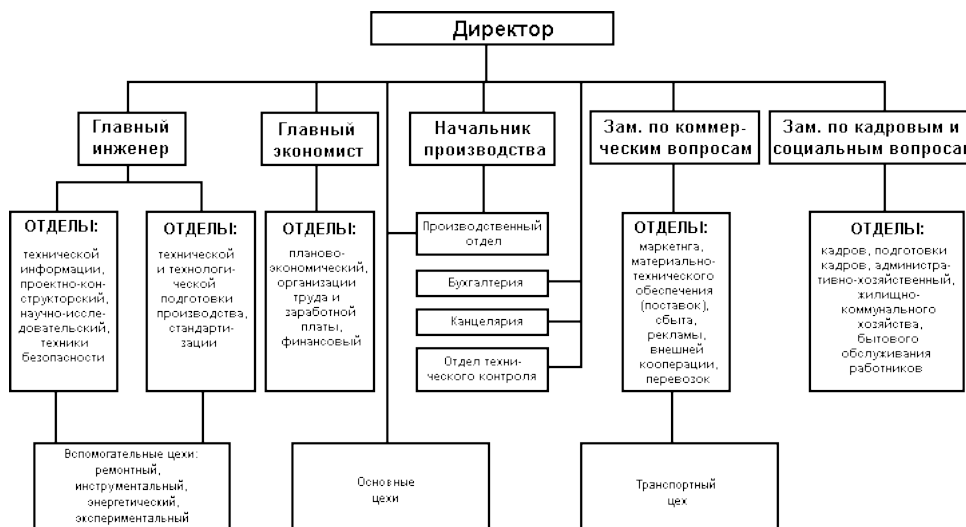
Директор

Главный инженер

Главный экономист

Начальник производства

Зам. по коммерческим вопросам

Зам. по кадровым и социальным вопроса

ОТДЕЛЫ:
технической информации, проектно-конструкторский, научно-исследовательский, техники безопасности

ОТДЕЛЫ:
технической и технологической подготовки производства, стандартизации

ОТДЕЛЫ:
планово-экономический, организации труда и заработной платы, финансовый

Производственный отдел

Бухгалтерия

Канцелярия

Отдел технического контроля

ОТДЕЛЫ:
маркетнга, материально-технического обеспечения (поставок), сбыта, рекламы, внешней кооперации, перевозок

ОТДЕЛЫ:
кадров, подготовки кадров, административно-хозяйственный, жилищно-коммунального хозяйства, бытового обслуживания работников

Вспомогательные цехи: ремонтный, инструментальный, энергетический, экспериментальный

Основные цехи

Транспортный цех